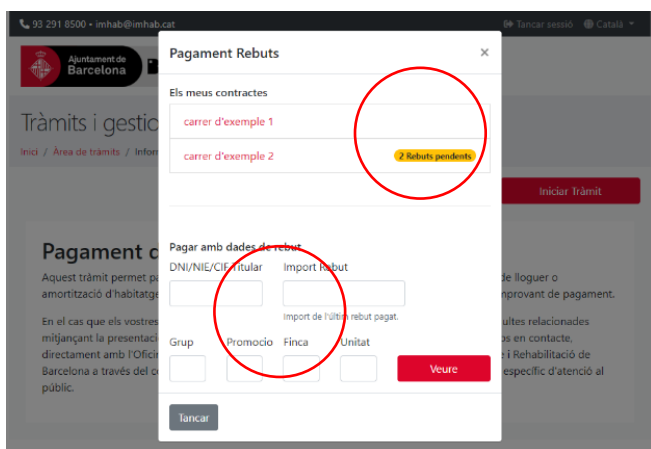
93 291 8500 • imhab@imhab.cat

Tancar sessió  Català

Ajuntament de Barcelona

Tràmits i gestio

Inici / Àrea de tràmits / Infor

Iniciar Tràmit

Pagament c

Aquest tràmit permet pa amortització d'habitatge

de lloguer o nprovant de pagament.

En el cas que els vostres mitjançant la presentaci directament amb l'Ofici Barcelona a través del c públic.

ultes relacionades os en contacte. i Rehabilitació de específic d'atenció al

Pagament Rebuts

×

Els meus contractes

carrer d'exemple 1

carrer d'exemple 2

2 Rebuts pendents

Pagar amb dades de rebut

DNI/NIE/CIF Titular

Import Rebut

Import de l'últim rebut pagat.

Grup

Promocio

Finca

Unitat

Veure

Tancar